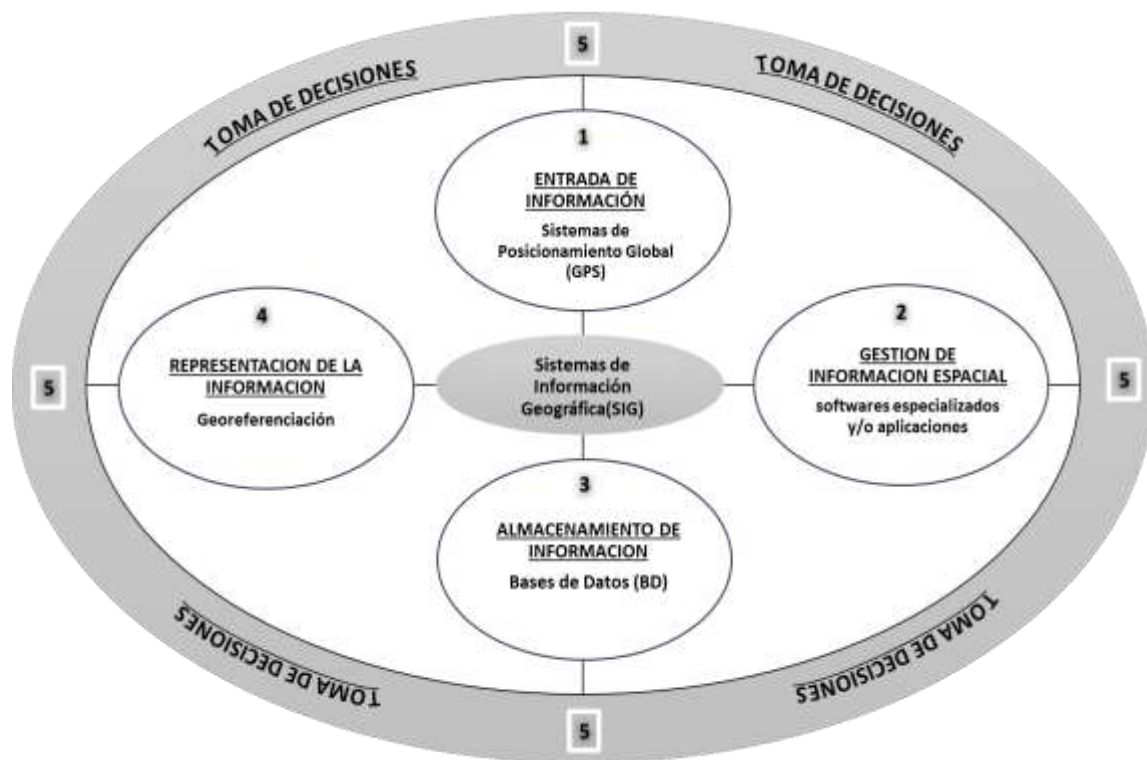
5

TOMA DE DECISIONES

TOMA DE DECISIONES

1

ENTRADA DE INFORMACIÓN

Sistemas de Posicionamiento Global (GPS)

4

REPRESENTACION DE LA INFORMACION

Georeferenciación

5

Sistemas de Información Geográfica(SIG)

2

GESTION DE INFORMACION ESPACIAL

softwares especializados y/o aplicaciones

5

3

ALMACENAMIENTO DE INFORMACION

Bases de Datos (BD)

TOMA DE DECISIONES

TOMA DE DECISIONES

5